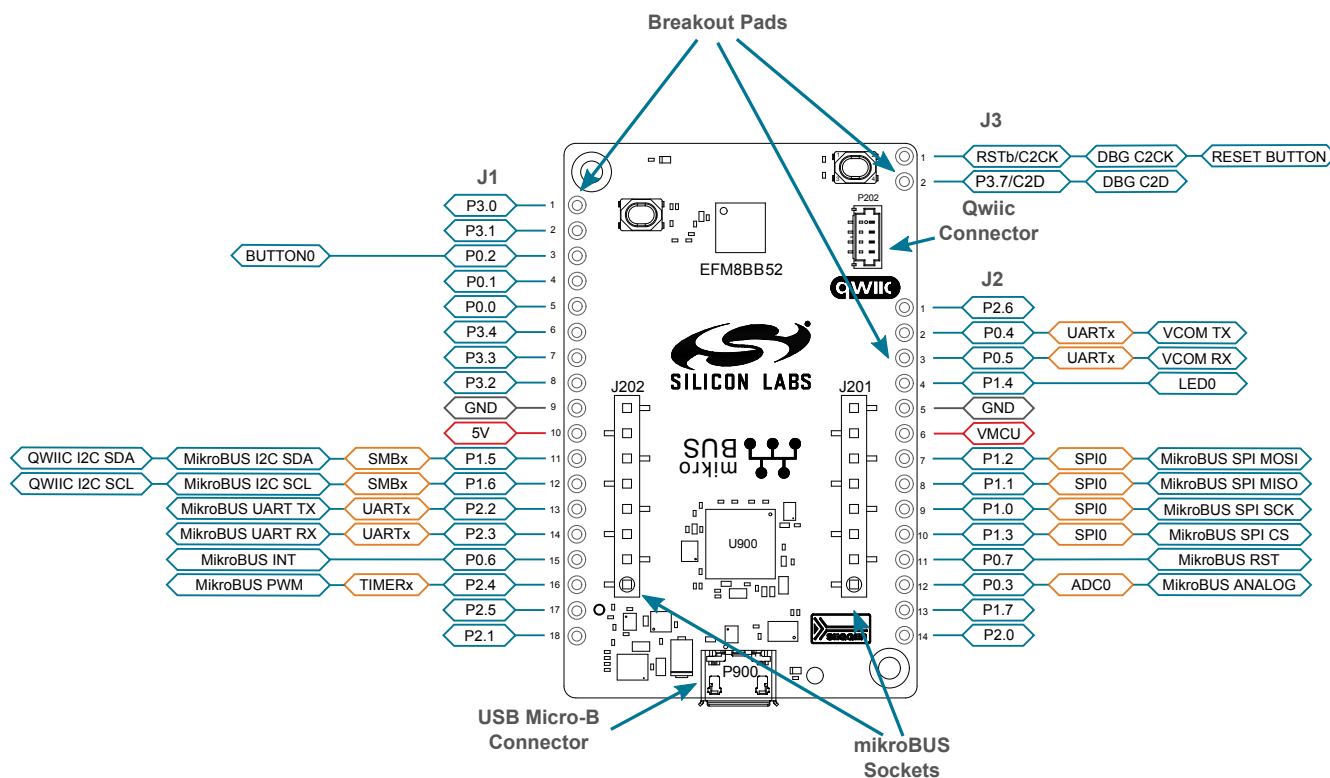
Breakout Pads

J3

1 RSTb/C2CK DBG C2CK RESET BUTTON
2 P3.7/C2D DBG C2D

P202

Qwiic Connector

QWIIC

J1

P3.0 1
P3.1 2
BUTTON0 P0.2 3
P0.1 4
P0.0 5
P3.4 6
P3.3 7
P3.2 8
GND 9
5V 10
QWIIC I2C SDA MikroBUS I2C SDA SMBx P1.5 11
QWIIC I2C SCL MikroBUS I2C SCL SMBx P1.6 12
MikroBUS UART TX UARTx P2.2 13
MikroBUS UART RX UARTx P2.3 14
MikroBUS INT P0.6 15
MikroBUS PWM TIMERx P2.4 16
P2.5 17
P2.1 18

EFM8BB52

SILICON LABS

J202

J201

mikro BUS

U900

P900

J2

1 P2.6
2 P0.4 UARTx VCOM TX
3 P0.5 UARTx VCOM RX
4 P1.4 LED0
5 GND
6 VMCU
7 P1.2 SPI0 MikroBUS SPI MOSI
8 P1.1 SPI0 MikroBUS SPI MISO
9 P1.0 SPI0 MikroBUS SPI SCK
10 P1.3 SPI0 MikroBUS SPI CS
11 P0.7 MikroBUS RST
12 P0.3 ADC0 MikroBUS ANALOG
13 P1.7
14 P2.0

USB Micro-B Connector

mikroBUS Sockets